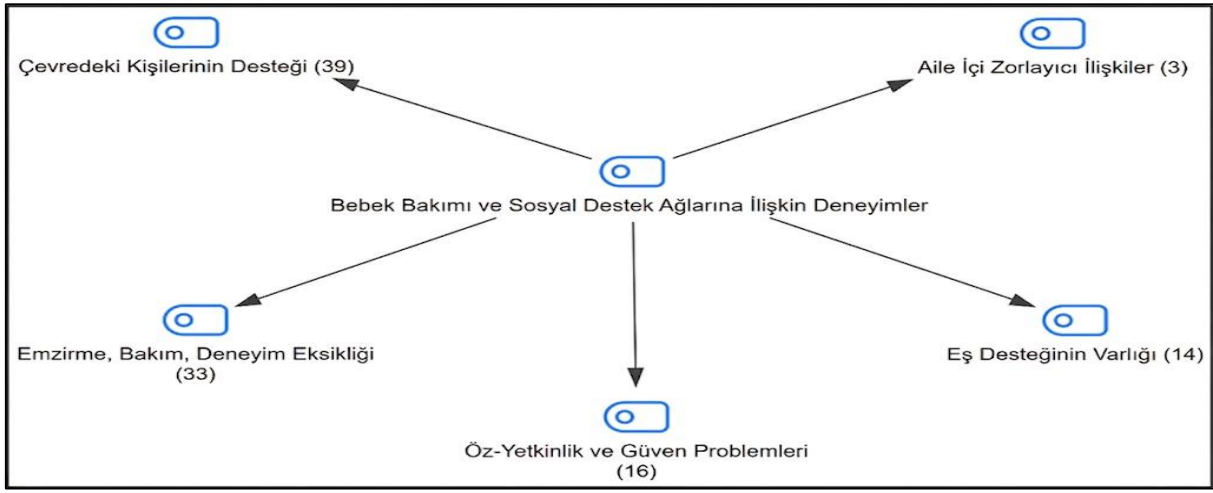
Çevredeki Kişilerinin Desteği (39)

Aile İçi Zorlayıcı İlişkiler (3)

Bebek Bakımı ve Sosyal Destek Ağlarına İlişkin Deneyimler

Emzirme, Bakım, Deneyim Eksikliği (33)

Eş Desteğinin Varlığı (14)

Öz-Yetkinlik ve Güven Problemleri (16)